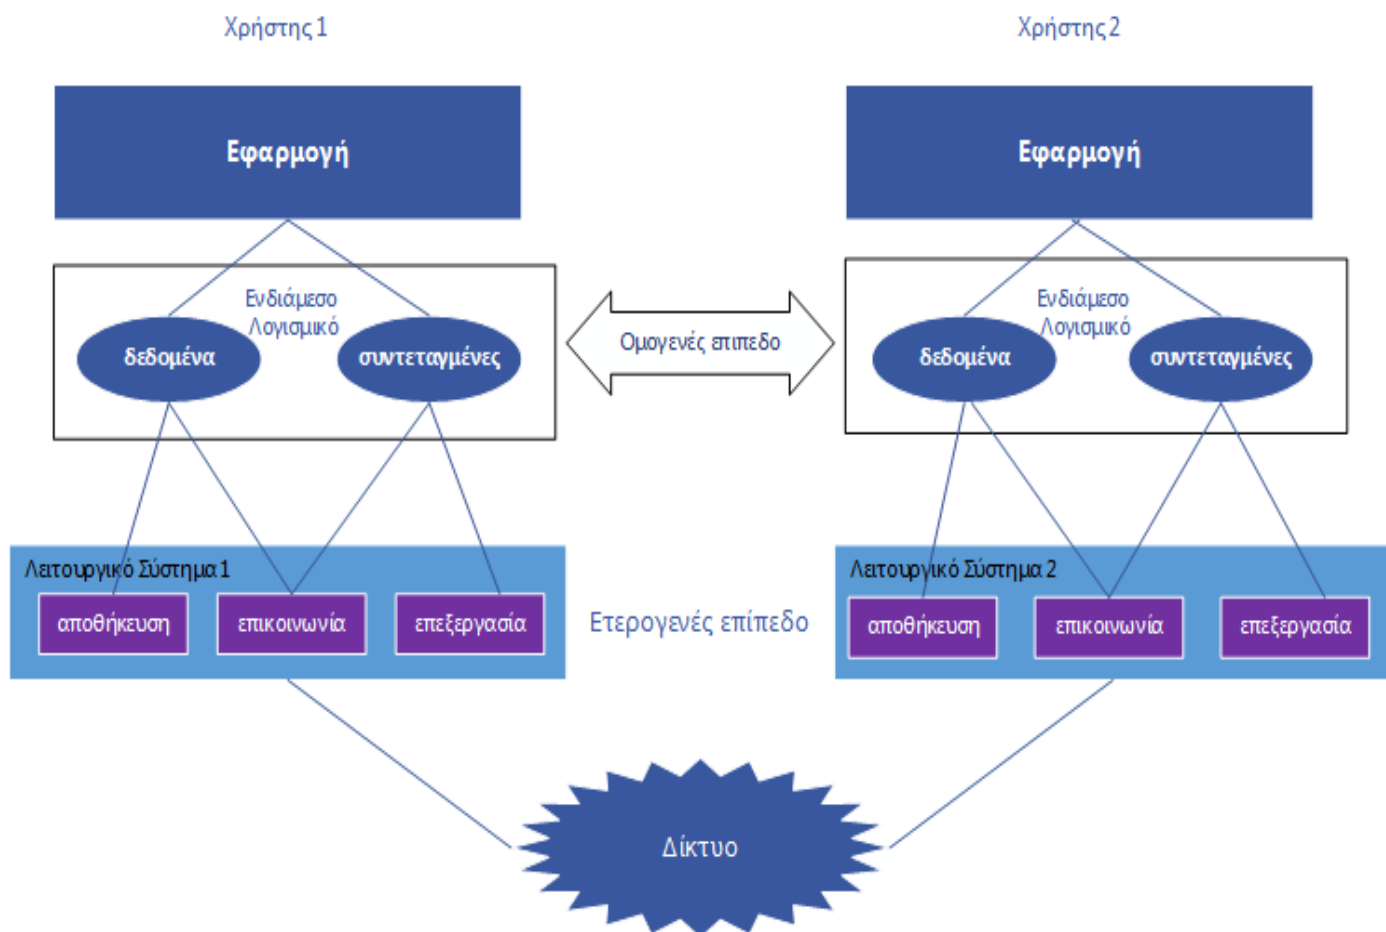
Χρήστης 1

Χρήστης 2

Εφαρμογή

Εφαρμογή

Ενδιάμεσο Λογισμικό

δεδομένα

συντεταγμένες

Ομογενές επιπεδο

Ενδιάμεσο Λογισμικό

δεδομένα

συντεταγμένες

Λειτουργικό Σύστημα 1

αποθήκευση

επικοινωνία

επεξεργασία

Ετερογενές επίπεδο

Λειτουργικό Σύστημα 2

αποθήκευση

επικοινωνία

επεξεργασία

Δίκτυο